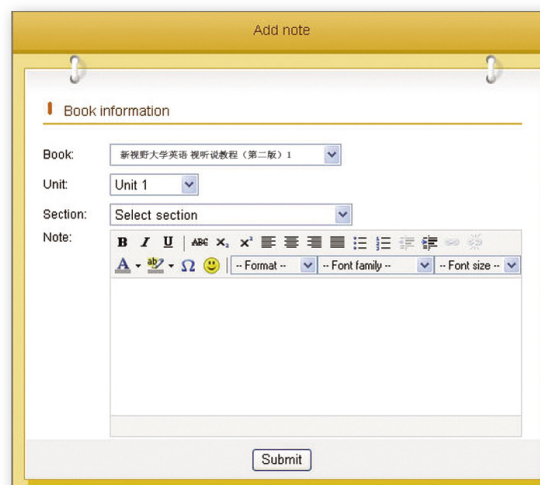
Add note

Book information

Book: 新视野大学英语 视听说教程（第二版）1

Unit: Unit 1

Section: Select section

Note:

B I U ABC $X_2$ $X^2$

A ab Ω -- Format -- -- Font family -- -- Font size --

Submit